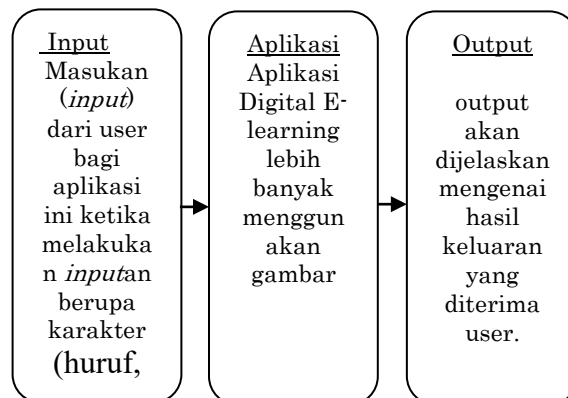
Input
Masukan (*input*) dari user bagi aplikasi ini ketika melakukan *input*an berupa karakter (huruf,

Aplikasi
Aplikasi Digital E-learning lebih banyak menggunakan gambar

Output
output akan dijelaskan mengenai hasil keluaran yang diterima user.